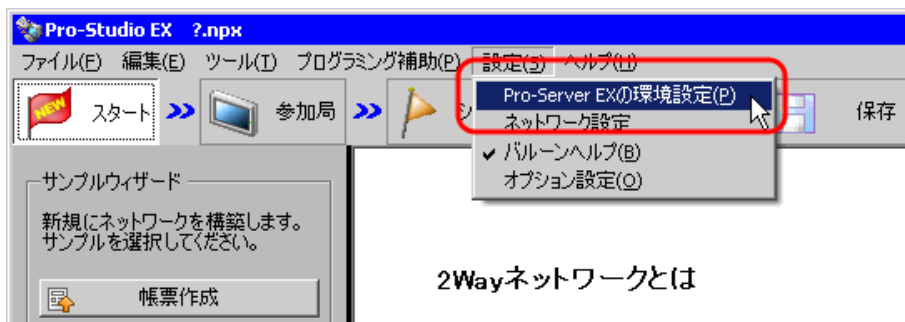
Pro-Studio EX ?.npx

ファイル(F) 編集(E) ツール(T) プログラミング補助(P) 設定(S) ヘルプ(H)

NEW スタート 参加局 シ 保存

Pro-Server EXの環境設定(P)
ネットワーク設定
✔ バルーンヘルプ(B)
オプション設定(O)

サンプルウィザード

新規にネットワークを構築します。サンプルを選択してください。

帳票作成

2Wayネットワークとは